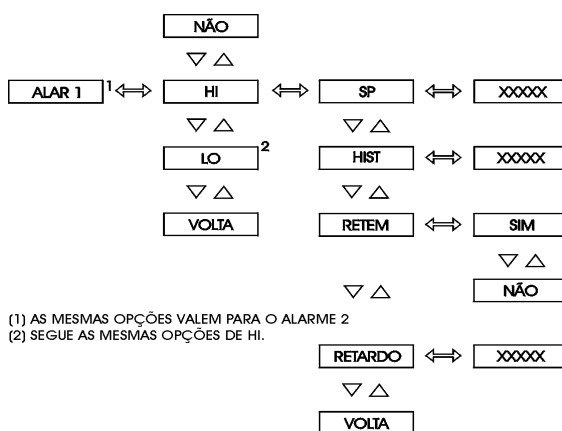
NÃO

▽ △

ALAR 1 $^1$ ⟺ HI ⟺ SP ⟺ XXXXX

▽ △ ▽ △

LO $^2$ HIST ⟺ XXXXX

▽ △ ▽ △

VOLTA RETEM ⟺ SIM

▽ △

▽ △ NÃO

(1) AS MESMAS OPÇÕES VALEM PARA O ALARME 2
(2) SEGUE AS MESMAS OPÇÕES DE HI.

RETARDO ⟺ XXXXX

▽ △

VOLTA